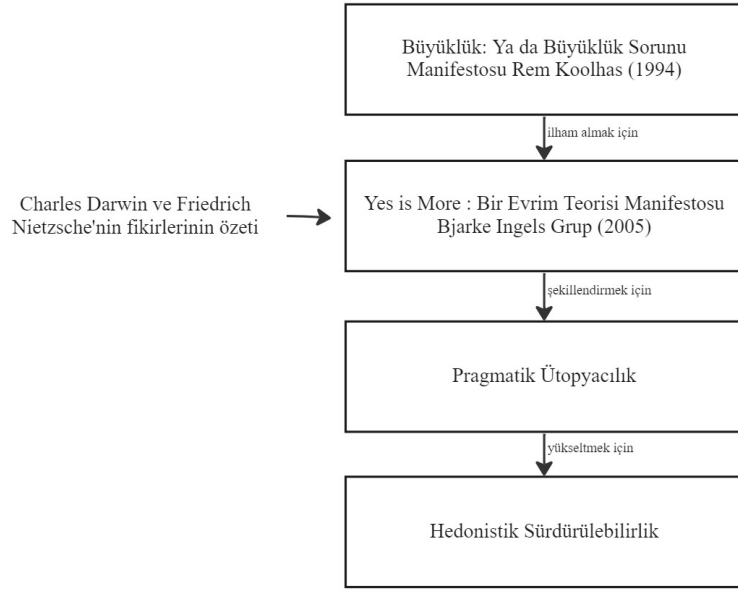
Büyüklük: Ya da Büyüklük Sorunu Manifestosu Rem Koolhas (1994)

ilham almak için

Charles Darwin ve Friedrich Nietzsche'nin fikirlerinin özeti

Yes is More : Bir Evrim Teorisi Manifestosu Bjarke Ingels Grup (2005)

şekillendirmek için

Pragmatik Ütopyacılık

yükseltmek için

Hedonistik Sürdürülebilirlik